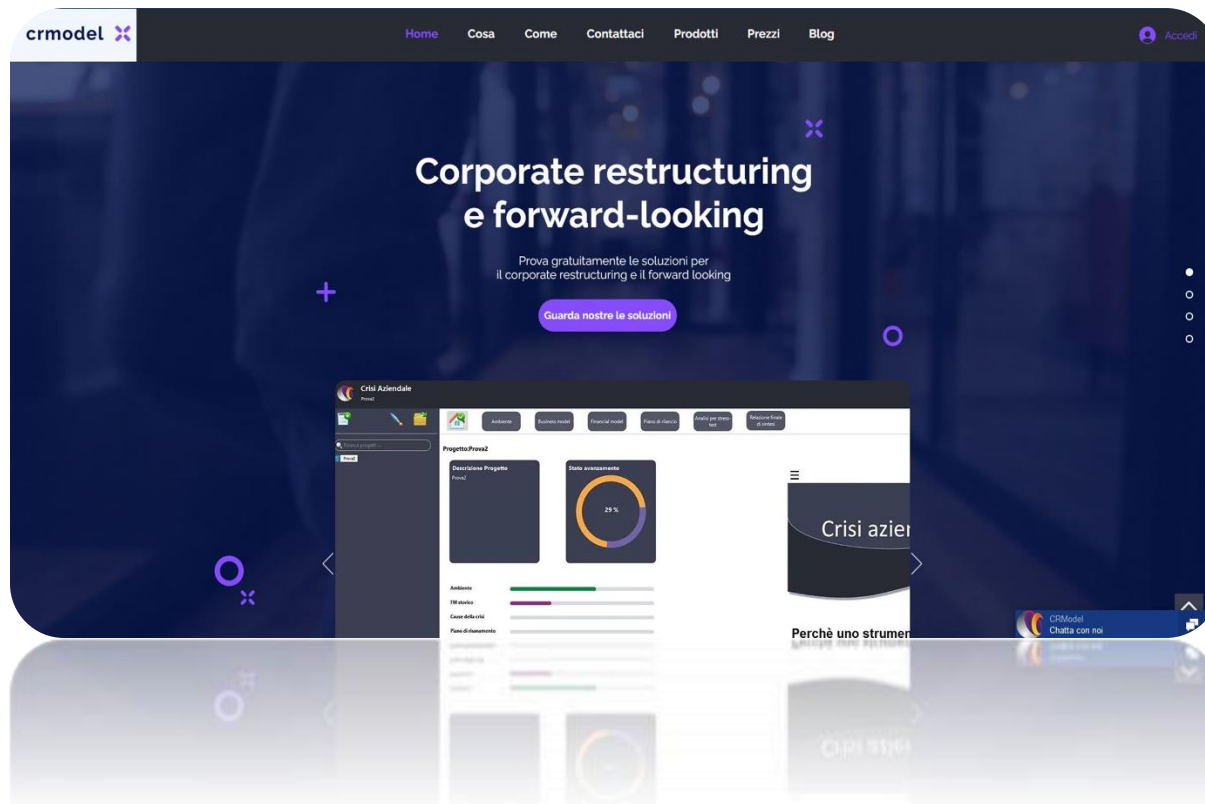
crmodel

Home Cosa Come Contattaci Prodotti Prezzi Blog

Accedi

Corporate restructuring e forward-looking

Prova gratuitamente le soluzioni per il corporate restructuring e il forward looking

Guarda nostre le soluzioni

Crisi Aziendale
Prova2

Ricerca progetti...
Prova2

Ambiente
Business model
Financial model
Piano di rilancio
Analisi per stress test
Relazione finale di sintesi

Progetto:Prova2

Descrizione Progetto
Prova2

Stato avanzamento
29 %

Ambiente
FM storico
Cause della crisi
Piano di risanamento

Crisi azier

Perchè uno strumen

CRModel
Chatta con noi